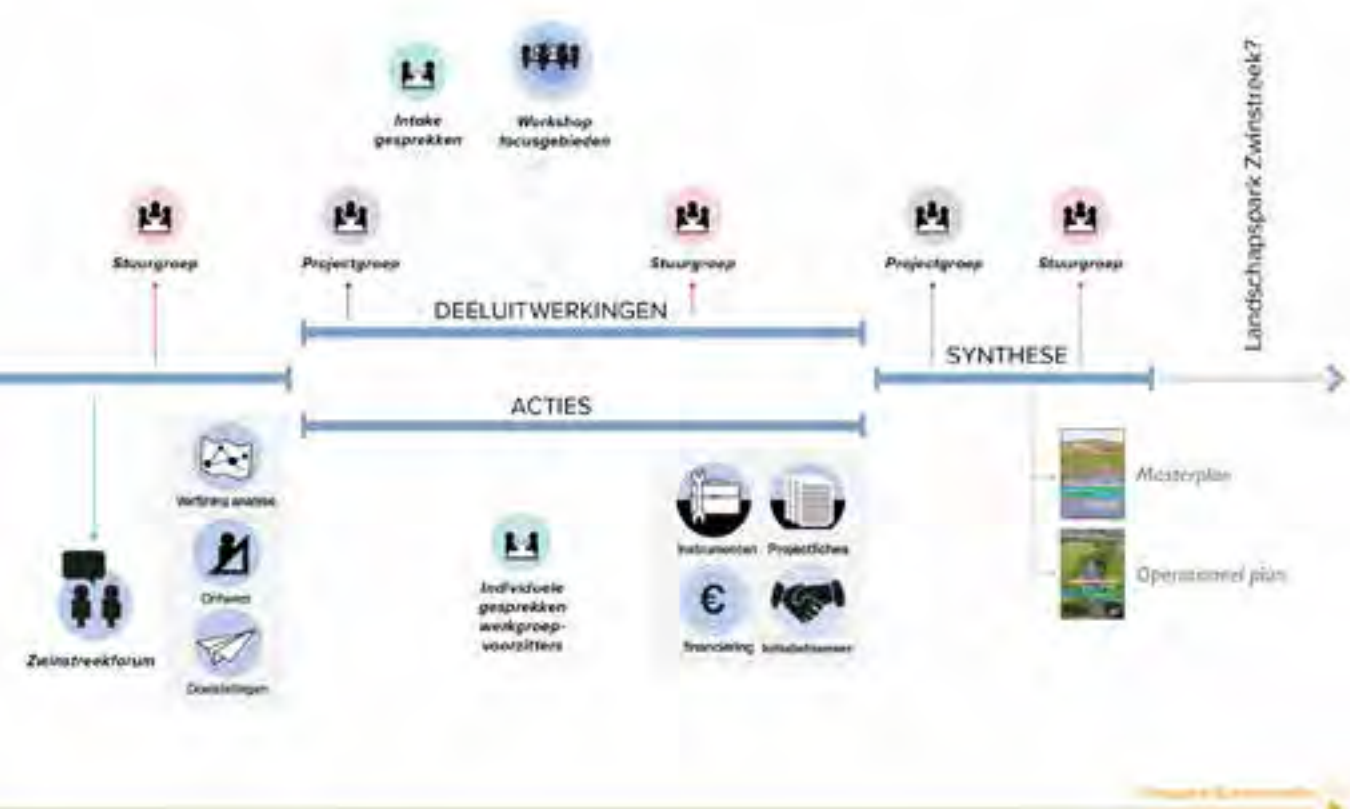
Intake gesprekken

Workshop focusgebieden

Landschapspark Zwinstreek?

Stuurgroep

Projectgroep

Stuurgroep

Projectgroep

Stuurgroep

DEELUITWERKINGEN

SYNTHESE

ACTIES

Verfijning analyse

Ontwerp

Doelstellingen

Zwinstreekforum

Individuele gesprekken werkgroep-voorzitters

Instrumenten

Projectfiches

€

financiering

Initiatiefnemer

Masterplan

Operationeel plan

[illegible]